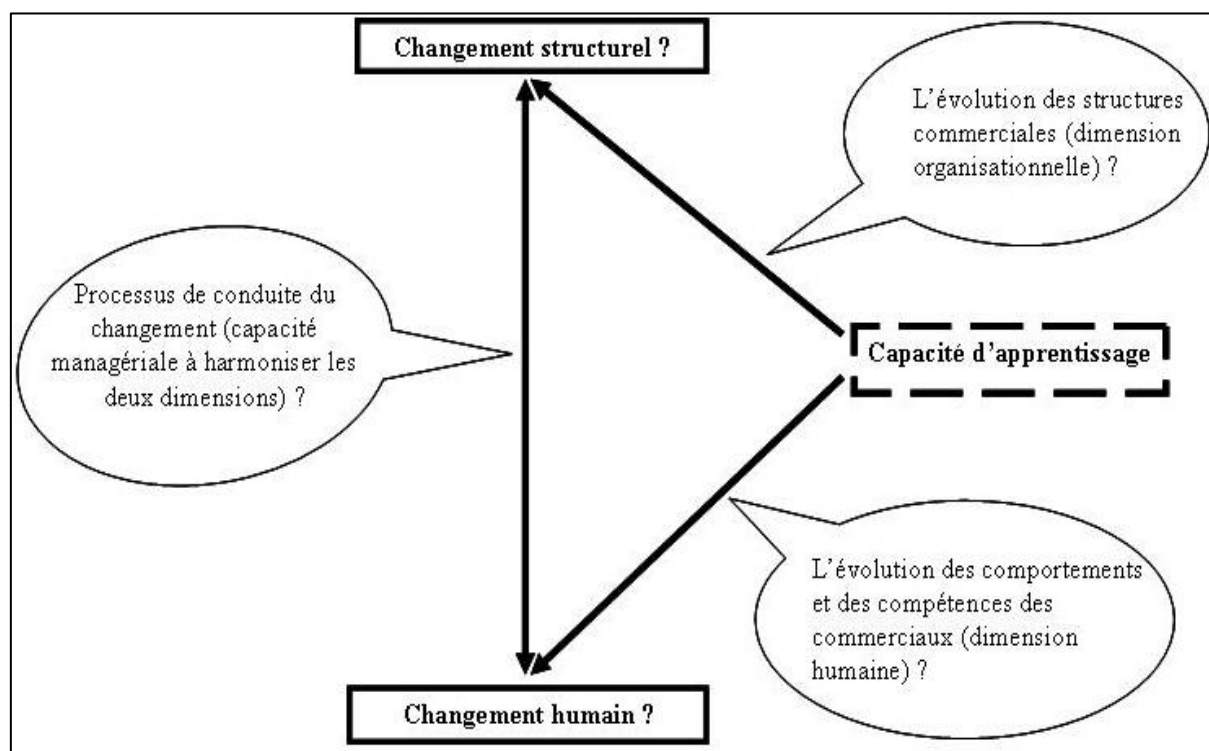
Changement structurel ?

L'évolution des structures commerciales (dimension organisationnelle) ?

Processus de conduite du changement (capacité managériale à harmoniser les deux dimensions) ?

Capacité d'apprentissage

L'évolution des comportements et des compétences des commerciaux (dimension humaine) ?

Changement humain ?